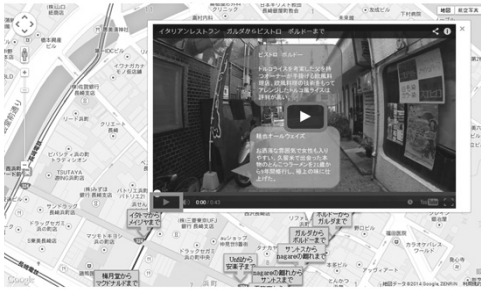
イタリアンレストラン ガルダからビストロ ボルドーまで

ビストロ ボルドー

トルコライスを考案した元長崎ホテルのシェフが手掛ける長崎料理店。長崎の食材をフレンチにアレンジしたトルコライスは評判が高い。

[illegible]

お洒落な雰囲気で女性も入りやすい。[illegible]

0:00 / 0:43

地図 航空写真

長崎

ボルドーからガルダまで

ガルダからボルドーまで

サンスからbagareまで

ガルダからbagareまで

イタカからメイツまで

Uduからangry子まで

bagareの離れからサンスまで

梅月堂からマクドナルドまで

TSUTAYA

Google

地図データ ©2014 Google, ZENRIN